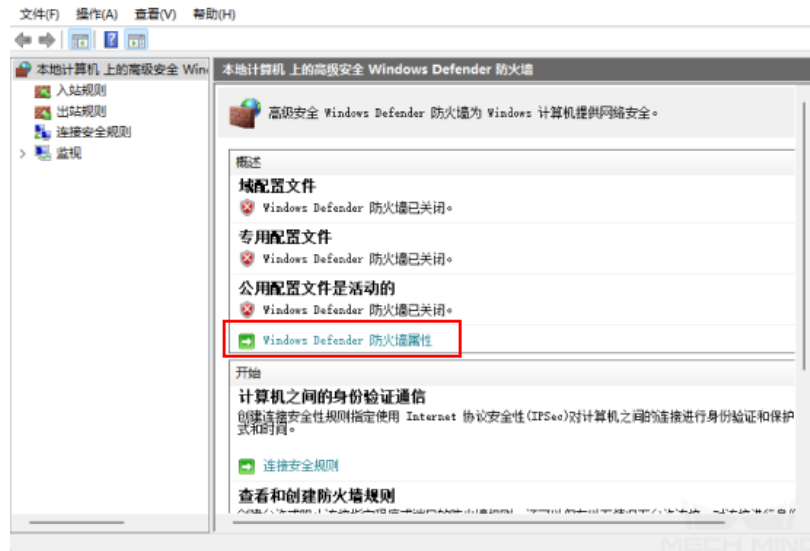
文件(F) 操作(A) 查看(V) 帮助(H)

本地计算机 上的高级安全 Win
入站规则
出站规则
连接安全规则
监视

本地计算机 上的高级安全 Windows Defender 防火墙

高级安全 Windows Defender 防火墙为 Windows 计算机提供网络安全。

概述

域配置文件
Windows Defender 防火墙已关闭。

专用配置文件
Windows Defender 防火墙已关闭。

公用配置文件是活动的
Windows Defender 防火墙已关闭。

Windows Defender 防火墙属性

开始

计算机之间的身份验证通信
创建连接安全性规则指定使用 Internet 协议安全性(IPSec)对计算机之间的连接进行身份验证和保护的方式和时间。

连接安全规则

查看和创建防火墙规则
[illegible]

MECH MIND